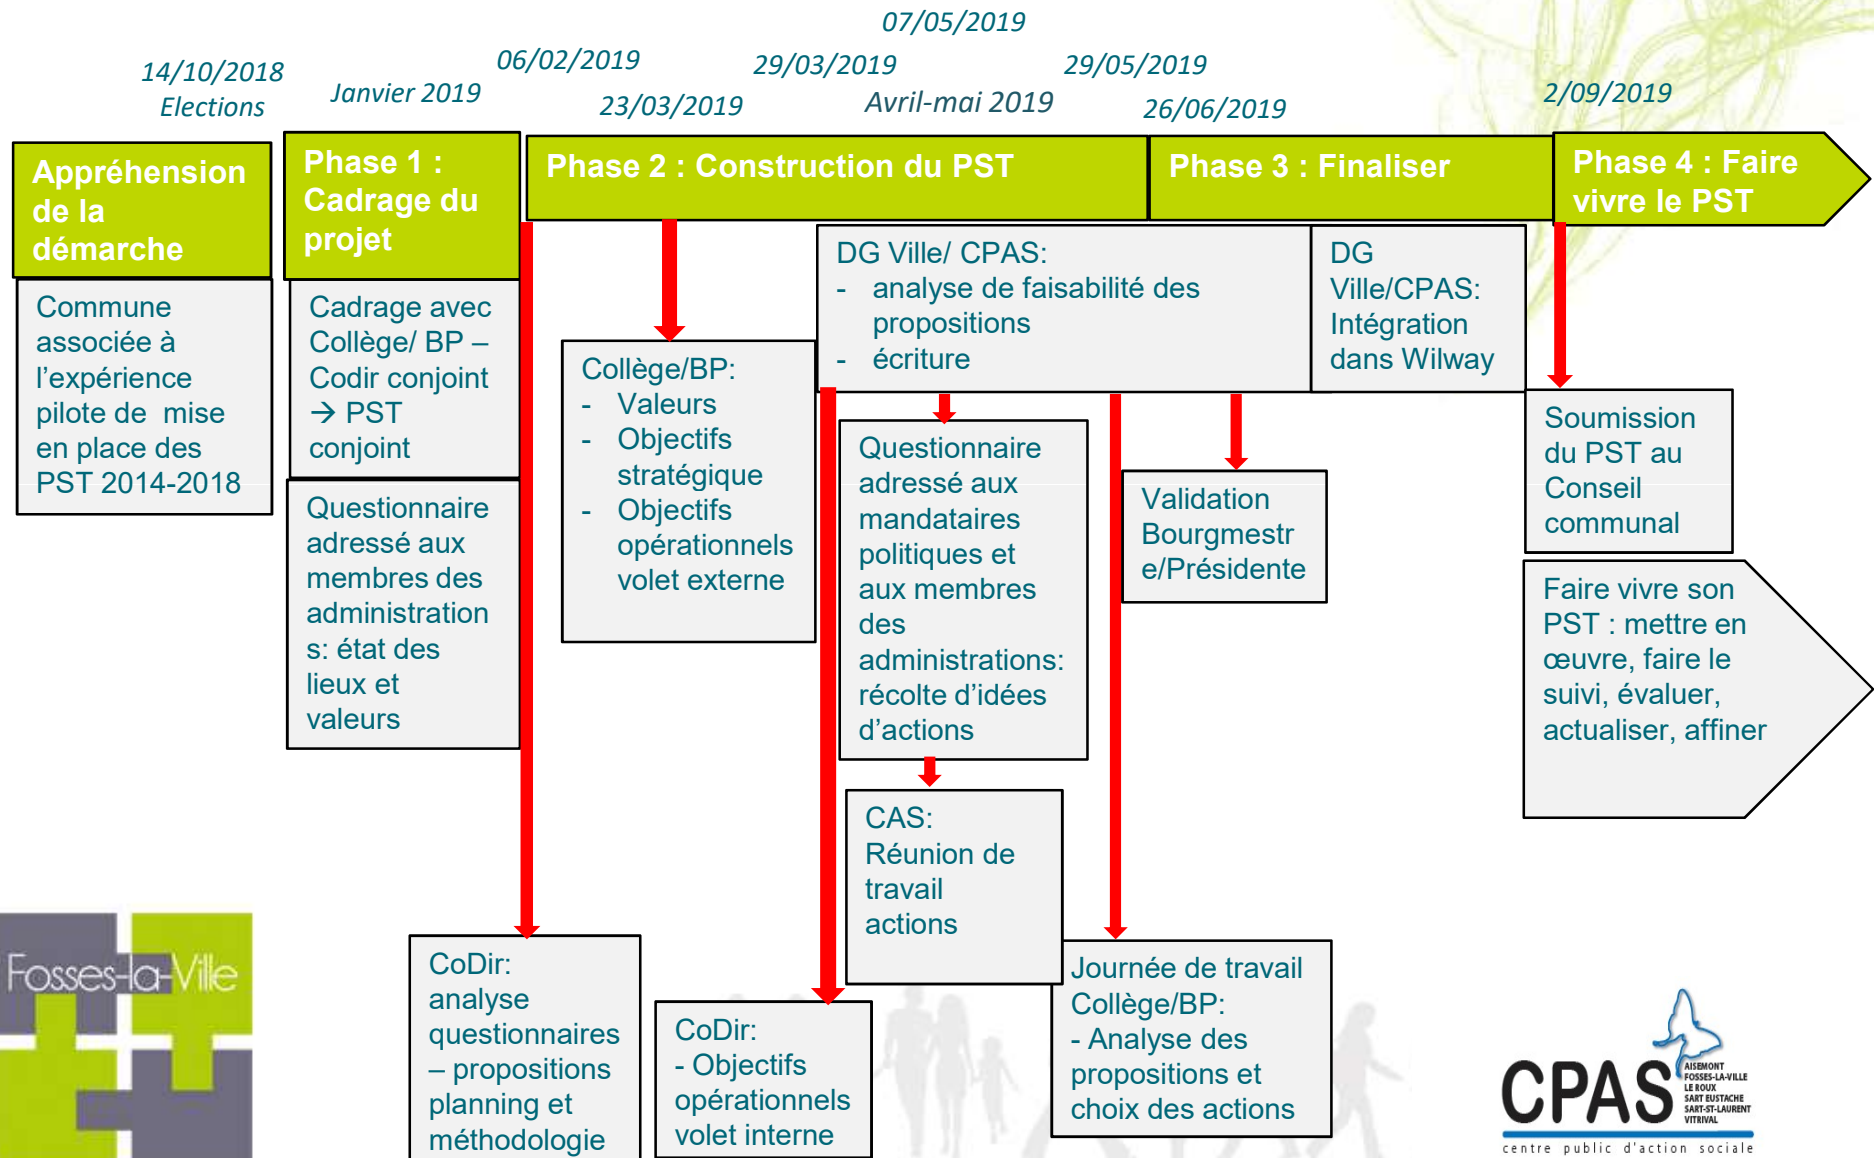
14/10/2018
Elections

Janvier 2019

06/02/2019

23/03/2019

29/03/2019

07/05/2019

Avril-mai 2019

29/05/2019

26/06/2019

2/09/2019

Appréhension de la démarche

Phase 1 : Cadrage du projet

Phase 2 : Construction du PST

Phase 3 : Finaliser

Phase 4 : Faire vivre le PST

Commune associée à l'expérience pilote de mise en place des PST 2014-2018

Cadrage avec Collège/ BP – Codir conjoint → PST conjoint

Questionnaire adressé aux membres des administrations: état des lieux et valeurs

Collège/BP:
- Valeurs
- Objectifs stratégique
- Objectifs opérationnels volet externe

DG Ville/ CPAS:
- analyse de faisabilité des propositions
- écriture

DG Ville/CPAS: Intégration dans Wilway

Soumission du PST au Conseil communal

Questionnaire adressé aux mandataires politiques et aux membres des administrations: récolte d'idées d'actions

Validation Bourgmestre/Présidente

Faire vivre son PST : mettre en œuvre, faire le suivi, évaluer, actualiser, affiner

CAS: Réunion de travail actions

CoDir: analyse questionnaires – propositions planning et méthodologie

CoDir: - Objectifs opérationnels volet interne

Journée de travail Collège/BP: - Analyse des propositions et choix des actions

Fosses-la-Ville

CPAS
AISEMONT
FOSSES-LA-VILLE
LE ROUX
SART EUSTACHE
SART-ST-LAURENT
VITRIVAL
centre public d'action sociale